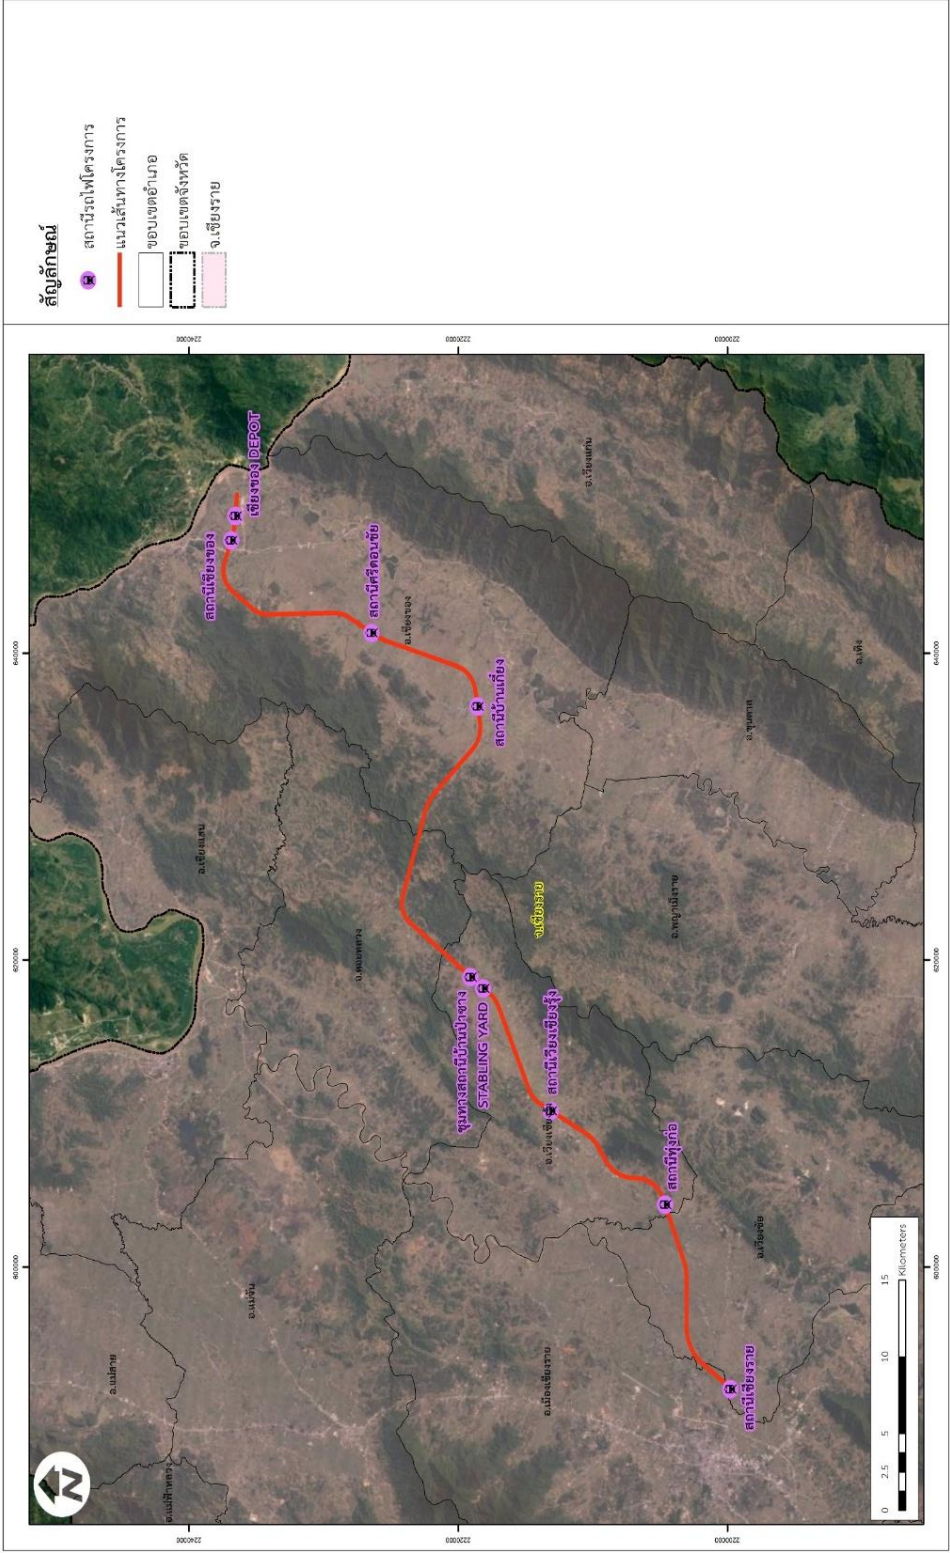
สัญลักษณ์
สถานีรถไฟโครงการ
แนวเส้นทางโครงการ
ขอบเขตอำเภอ
ขอบเขตจังหวัด
จ.เชียงราย

สถานีเชียงของ
เชียงของ DEPOT
สถานีศรีดอนชัย
อ.เชียงของ
สถานีบ้านเกี่ยง
อ.เวียงแก่น
อ.เทิง
อ.ขุนตาล
อ.เชียงแสน
จ.เชียงราย
อ.พญาเม็งราย
อ.ดอยหลวง
ชุมทางสถานีบ้านป่าซาง
STABLING YARD
สถานีเวียงเชียงรุ้ง
อ.เวียงเชียงรุ้ง
สถานีทุ่งก่อ
อ.เวียงชัย
อ.แม่จัน
อ.เมืองเชียงราย
สถานีเชียงราย
อ.แม่ลาว
อ.แม่ฟ้าหลวง

0 2.5 5 10 15 Kilometers

600000
620000
640000
2200000
2220000
2240000